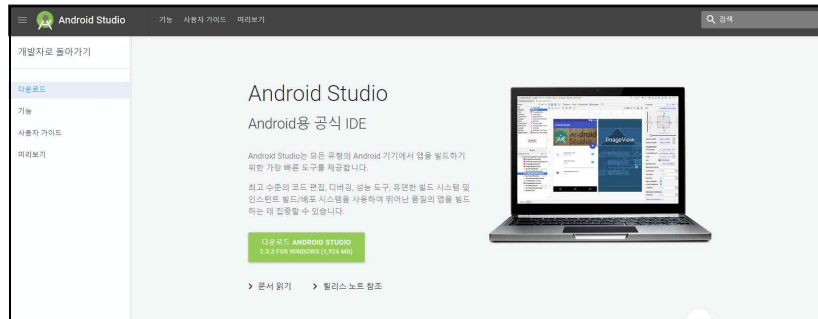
Android Studio 기능 사용자 가이드 미리보기

검색

개발자로 돌아가기

다운로드

기능

사용자 가이드

미리보기

Android Studio

Android용 공식 IDE

Android Studio는 모든 유형의 Android 기기에서 앱을 빌드하기 위한 가장 빠른 도구를 제공합니다.

최고 수준의 코드 편집, 디버깅, 성능 도구, 유연한 빌드 시스템 및 인스턴트 빌드/배포 시스템을 사용하여 뛰어난 품질의 앱을 빌드하는 데 집중할 수 있습니다.

다운로드 ANDROID STUDIO
2.3.3 FOR WINDOWS (1,926 MB)

> 문서 읽기 > 릴리스 노트 참조

Android Studio

ImageView